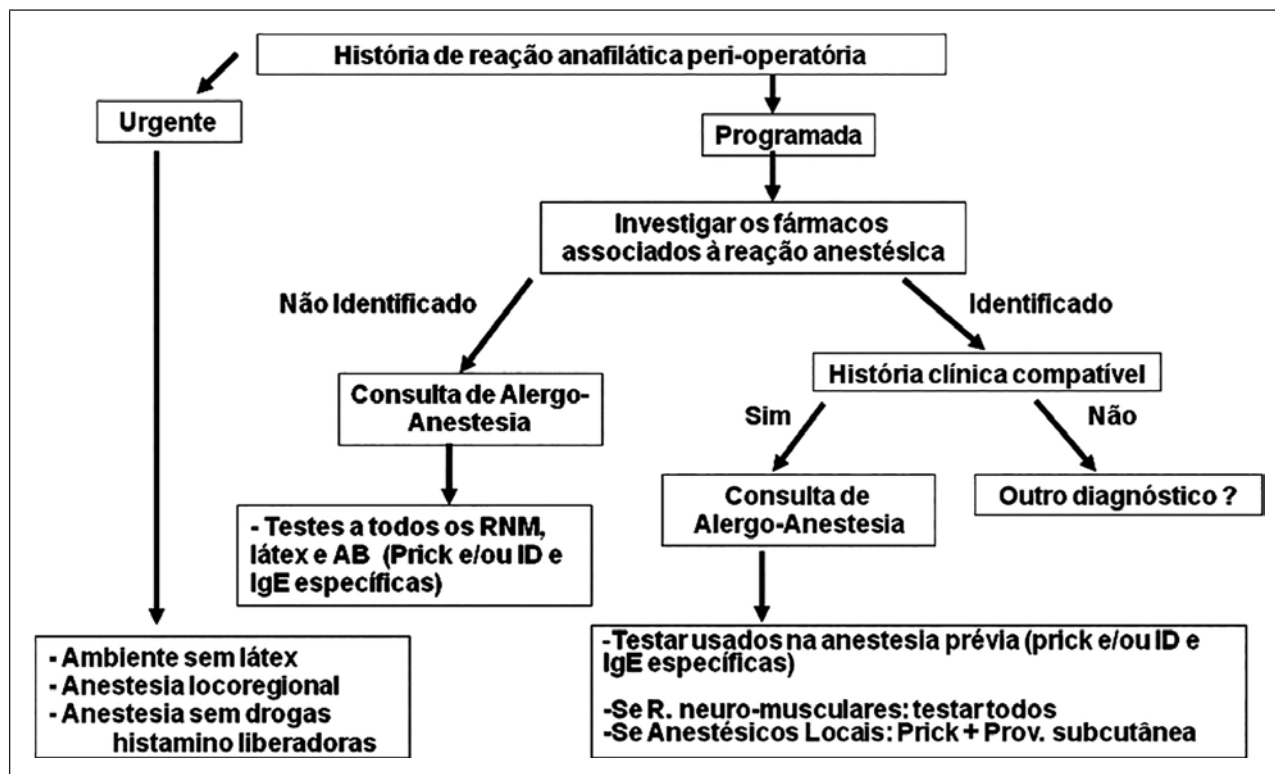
História de reação anafilática peri-operatória

Urgente

Programada

Investigar os fármacos associados à reação anestésica

Não Identificado

Identificado

Consulta de Alergo-Anestesia

História clínica compatível

Sim

Não

Consulta de Alergo-Anestesia

Outro diagnóstico ?

- Testes a todos os RNM, látex e AB (Prick e/ou ID e IgE específicas)

- Ambiente sem látex
- Anestesia locoregional
- Anestesia sem drogas histamino liberadoras

-Testar usados na anestesia prévia (prick e/ou ID e IgE específicas)

-Se R. neuro-musculares: testar todos
-Se Anestésicos Locais: Prick + Prov. subcutânea